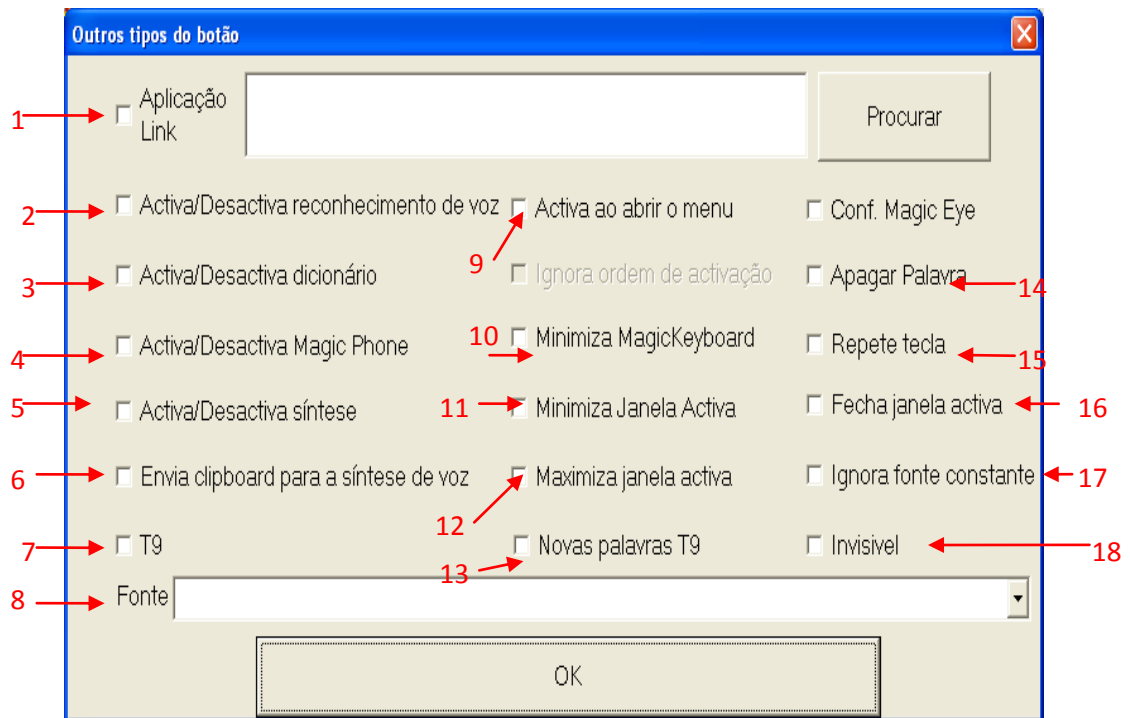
Outros tipos do botão

1 Aplicação Link

Procurar

2 Activa/Desactiva reconhecimento de voz

9 Activa ao abrir o menu

Conf. Magic Eye

3 Activa/Desactiva dicionário

Ignora ordem de activação

Apagar Palavra 14

4 Activa/Desactiva Magic Phone

10 Minimiza MagicKeyboard

Repete tecla 15

5 Activa/Desactiva síntese

11 Minimiza Janela Activa

Fecha janela activa 16

6 Envia clipboard para a síntese de voz

12 Maximiza janela activa

Ignora fonte constante 17

7 T9

13 Novas palavras T9

Invisivel 18

8 Fonte

OK